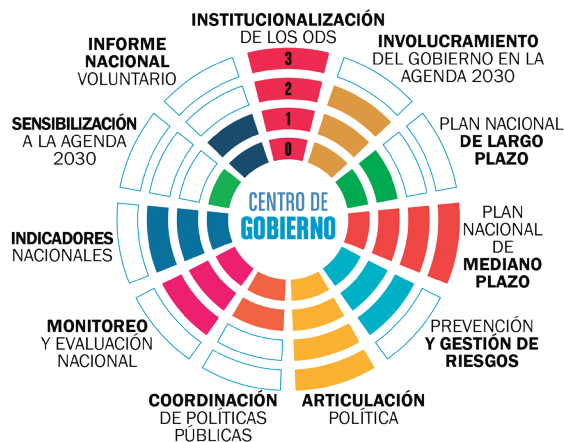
INSTITUCIONALIZACIÓN DE LOS ODS

3
2
1
0

INVOLUCRAMIENTO DEL GOBIERNO EN LA AGENDA 2030

PLAN NACIONAL DE LARGO PLAZO

PLAN NACIONAL DE MEDIANO PLAZO

PREVENCIÓN Y GESTIÓN DE RIESGOS

ARTICULACIÓN POLÍTICA

COORDINACIÓN DE POLÍTICAS PÚBLICAS

MONITOREO Y EVALUACIÓN NACIONAL

INDICADORES NACIONALES

SENSIBILIZACIÓN A LA AGENDA 2030

INFORME NACIONAL VOLUNTARIO

CENTRO DE GOBIERNO